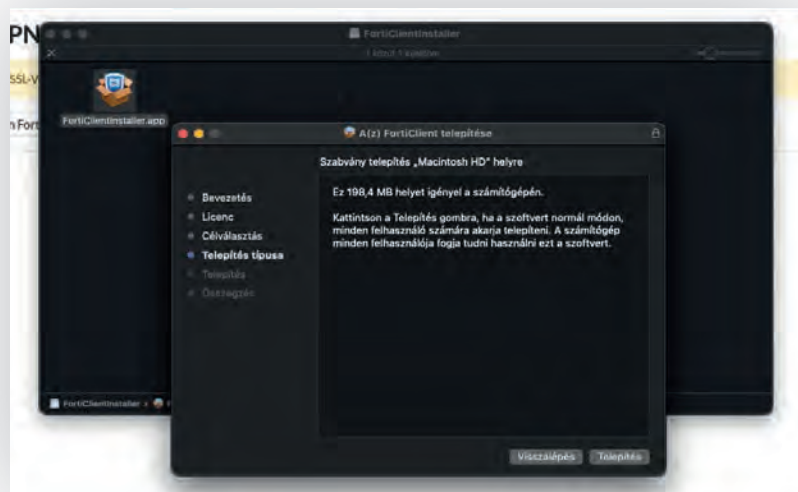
PN

SSL-V

n Fort

FortiClientInstaller

1 kijelölt 1 közül

FortiClientInstaller.app

A(z) FortiClient telepítése

Szabvány telepítés „Macintosh HD" helyre

Bevezetés
Licenc
Célválasztás
Telepítés típusa
Telepítés
Összegzés

Ez 198,4 MB helyet igényel a számítógépén.

Kattintson a Telepítés gombra, ha a szoftvert normál módon, minden felhasználó számára akarja telepíteni. A számítógép minden felhasználója fogja tudni használni ezt a szoftvert.

FortiClientInstaller › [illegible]

Visszalépés

Telepítés